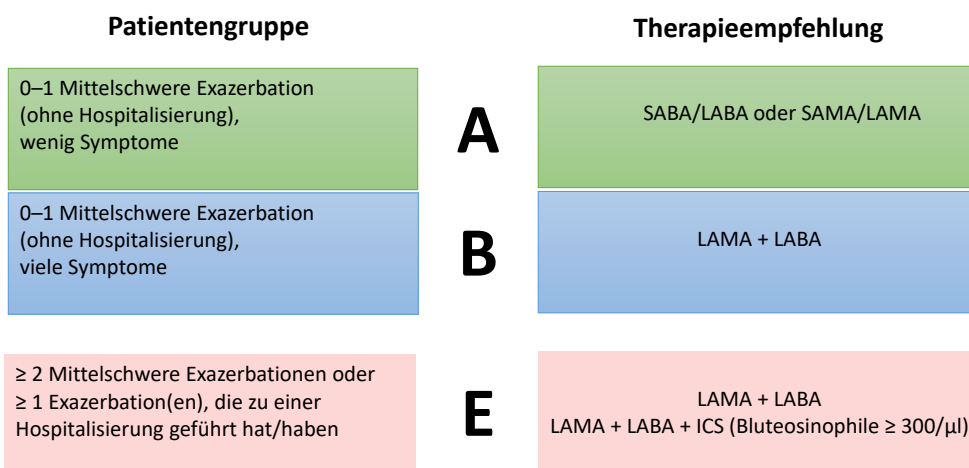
Patientengruppe

Therapieempfehlung

0–1 Mittelschwere Exazerbation (ohne Hospitalisierung), wenig Symptome

A

SABA/LABA oder SAMA/LAMA

0–1 Mittelschwere Exazerbation (ohne Hospitalisierung), viele Symptome

B

LAMA + LABA

≥ 2 Mittelschwere Exazerbationen oder ≥ 1 Exazerbation(en), die zu einer Hospitalisierung geführt hat/haben

E

LAMA + LABA
LAMA + LABA + ICS (Bluteosinophile ≥ 300/µl)